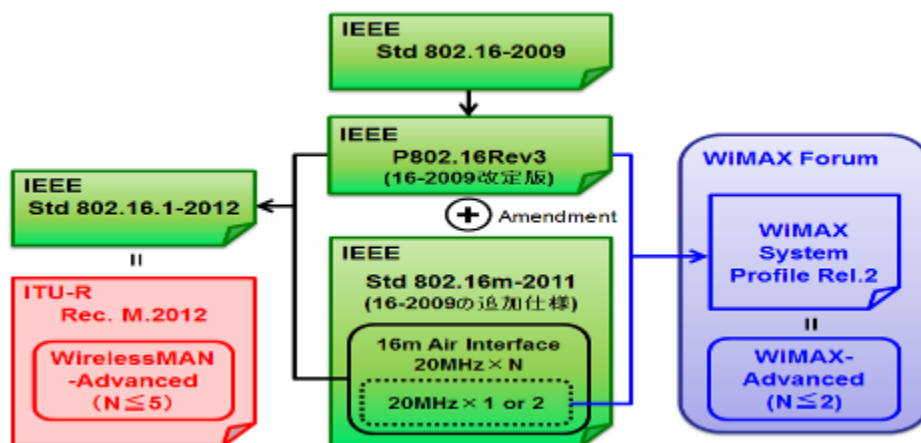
IEEE
Std 802.16-2009

IEEE
P802.16Rev3
(16-2009改定版)

IEEE
Std 802.16.1-2012

=

ITU-R
Rec. M.2012

WirelessMAN
-Advanced
(N≦5)

Amendment

IEEE
Std 802.16m-2011
(16-2009の追加仕様)

16m Air Interface
20MHz×N

20MHz×1 or 2

WiMAX Forum

WiMAX
System
Profile Rel.2

=

WiMAX-
Advanced
(N≦2)